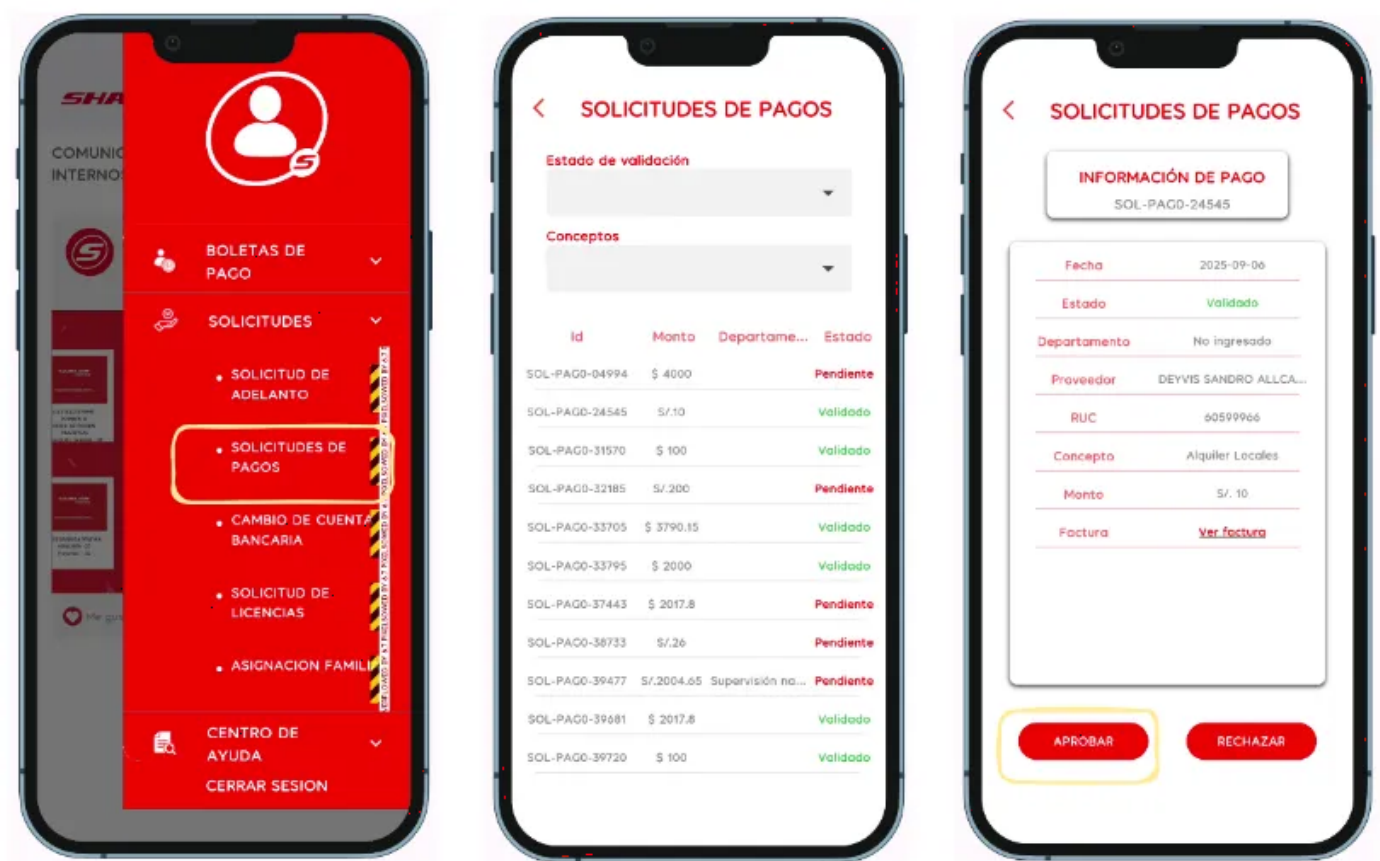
SHA

COMUNIC
INTERNOS

Me gus

BOLETAS DE PAGO

SOLICITUDES

• SOLICITUD DE ADELANTO

• SOLICITUDES DE PAGOS

• CAMBIO DE CUENTA BANCARIA

• SOLICITUD DE LICENCIAS

• ASIGNACION FAMILI

CENTRO DE AYUDA

CERRAR SESION

< SOLICITUDES DE PAGOS

Estado de validación

Conceptos

| Id | Monto | Departame... | Estado |
|---|---|---|---|
| SOL-PAG0-04994 | $ 4000 | | Pendiente |
| SOL-PAG0-24545 | S/.10 | | Validado |
| SOL-PAG0-31570 | $ 100 | | Validado |
| SOL-PAG0-32185 | S/.200 | | Pendiente |
| SOL-PAG0-33705 | $ 3790.15 | | Validado |
| SOL-PAG0-33795 | $ 2000 | | Validado |
| SOL-PAG0-37443 | $ 2017.8 | | Pendiente |
| SOL-PAG0-38733 | S/.26 | | Pendiente |
| SOL-PAG0-39477 | S/.2004.65 | Supervisión no... | Pendiente |
| SOL-PAG0-39681 | $ 2017.8 | | Validado |
| SOL-PAG0-39720 | $ 100 | | Validado |

< SOLICITUDES DE PAGOS

INFORMACIÓN DE PAGO
SOL-PAG0-24545

| Fecha | 2025-09-06 |
|---|---|
| Estado | Validado |
| Departamento | No ingresado |
| Proveedor | DEYVIS SANDRO ALLCA... |
| RUC | 60599966 |
| Concepto | Alquiler Locales |
| Monto | S/. 10 |
| Factura | Ver factura |

APROBAR

RECHAZAR